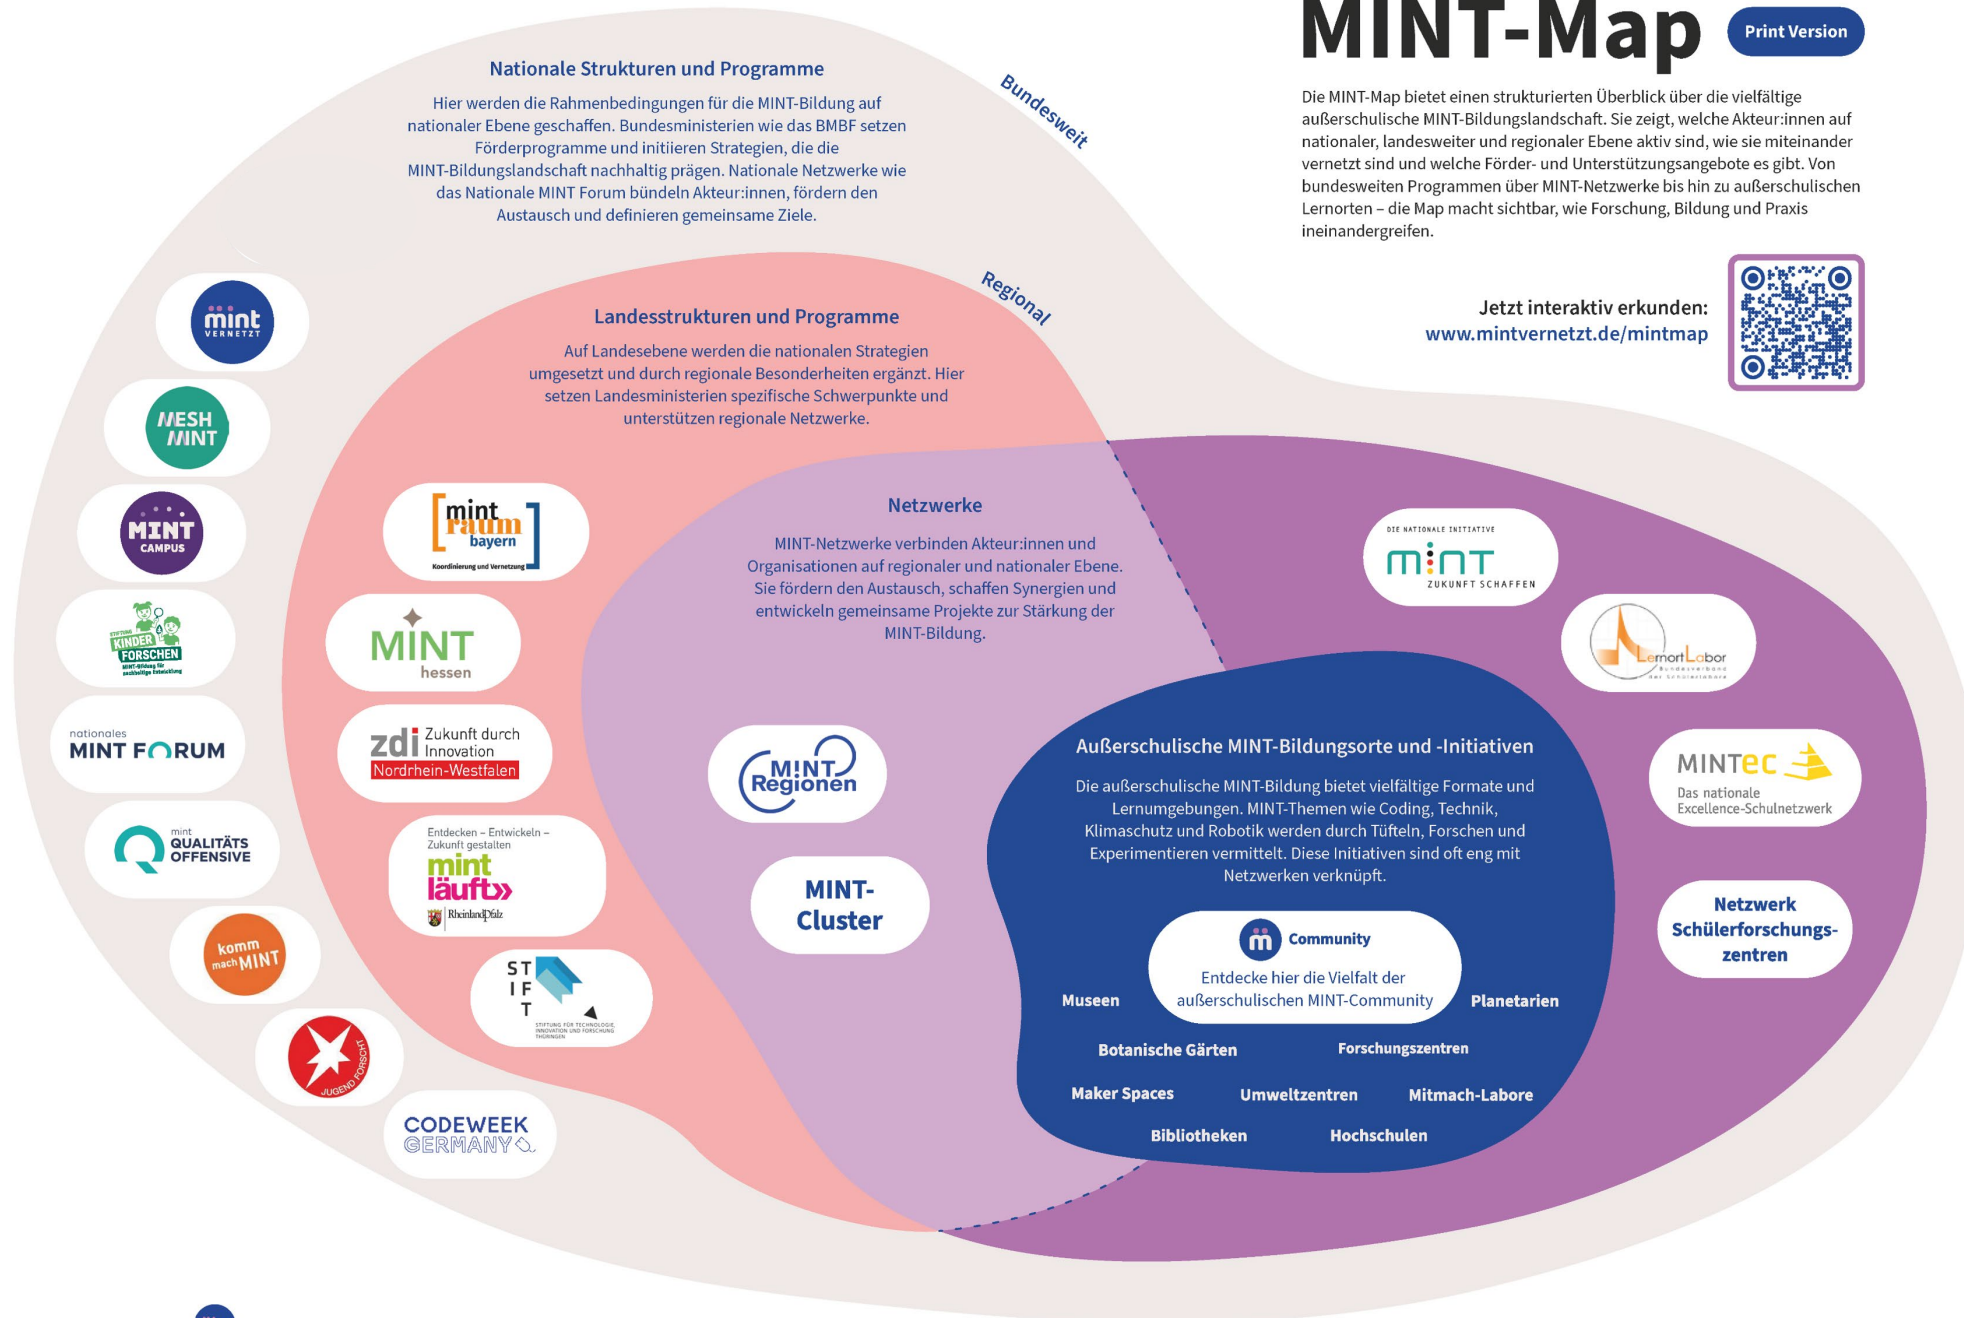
MINT-Map

Print Version

Die MINT-Map bietet einen strukturierten Überblick über die vielfältige außerschulische MINT-Bildungslandschaft. Sie zeigt, welche Akteur:innen auf nationaler, landesweiter und regionaler Ebene aktiv sind, wie sie miteinander vernetzt sind und welche Förder- und Unterstützungsangebote es gibt. Von bundesweiten Programmen über MINT-Netzwerke bis hin zu außerschulischen Lernorten – die Map macht sichtbar, wie Forschung, Bildung und Praxis ineinandergreifen.

Jetzt interaktiv erkunden:
www.mintvernetzt.de/mintmap

Bundesweit

Nationale Strukturen und Programme

Hier werden die Rahmenbedingungen für die MINT-Bildung auf nationaler Ebene geschaffen. Bundesministerien wie das BMBF setzen Förderprogramme und initiieren Strategien, die die MINT-Bildungslandschaft nachhaltig prägen. Nationale Netzwerke wie das Nationale MINT Forum bündeln Akteur:innen, fördern den Austausch und definieren gemeinsame Ziele.

Regional

Landesstrukturen und Programme

Auf Landesebene werden die nationalen Strategien umgesetzt und durch regionale Besonderheiten ergänzt. Hier setzen Landesministerien spezifische Schwerpunkte und unterstützen regionale Netzwerke.

mint VERNETZT

MESH MINT

MINT CAMPUS

STIFTUNG KINDER FORSCHEN MINT-Bildung für nachhaltige Entwicklung

nationales MINT FORUM

mint QUALITÄTS OFFENSIVE

komm mach MINT

JUGEND FORSCHT

CODEWEEK GERMANY

mint raum bayern Koordinierung und Vernetzung

MINT hessen

zdi Zukunft durch Innovation Nordrhein-Westfalen

Entdecken – Entwickeln – Zukunft gestalten mint läuft» Rheinland Pfalz

STIFT STIFTUNG FÜR TECHNOLOGIE INNOVATION UND FORSCHUNG THÜRINGEN

Netzwerke

MINT-Netzwerke verbinden Akteur:innen und Organisationen auf regionaler und nationaler Ebene. Sie fördern den Austausch, schaffen Synergien und entwickeln gemeinsame Projekte zur Stärkung der MINT-Bildung.

MINT Regionen

MINT-Cluster

DIE NATIONALE INITIATIVE MINT ZUKUNFT SCHAFFEN

LernortLabor Bundesverband der Schülerlabore

MINTec Das nationale Excellence-Schulnetzwerk

Netzwerk Schülerforschungs-zentren

Außerschulische MINT-Bildungsorte und -Initiativen

Die außerschulische MINT-Bildung bietet vielfältige Formate und Lernumgebungen. MINT-Themen wie Coding, Technik, Klimaschutz und Robotik werden durch Tüfteln, Forschen und Experimentieren vermittelt. Diese Initiativen sind oft eng mit Netzwerken verknüpft.

Community
Entdecke hier die Vielfalt der außerschulischen MINT-Community

Museen
Planetarien
Botanische Gärten
Forschungszentren
Maker Spaces
Umweltzentren
Mitmach-Labore
Bibliotheken
Hochschulen